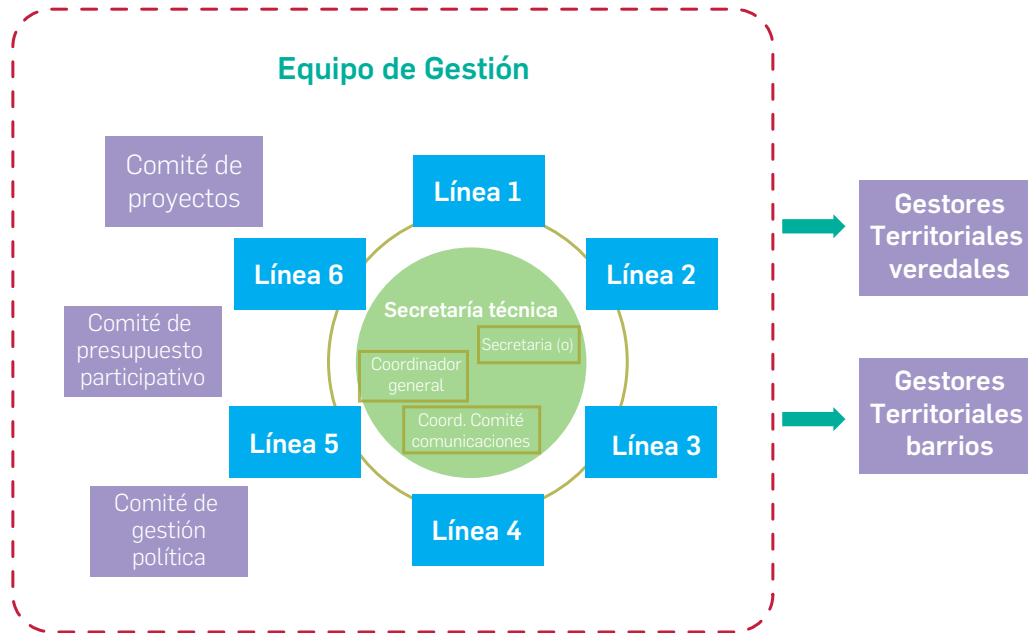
Equipo de Gestión

Comité de proyectos

Línea 1

Línea 6

Línea 2

Secretaría técnica

Secretaria (o)

Coordinador general

Coord. Comité comunicaciones

Comité de presupuesto participativo

Línea 5

Línea 3

Línea 4

Comité de gestión política

Gestores Territoriales veredales

Gestores Territoriales barrios